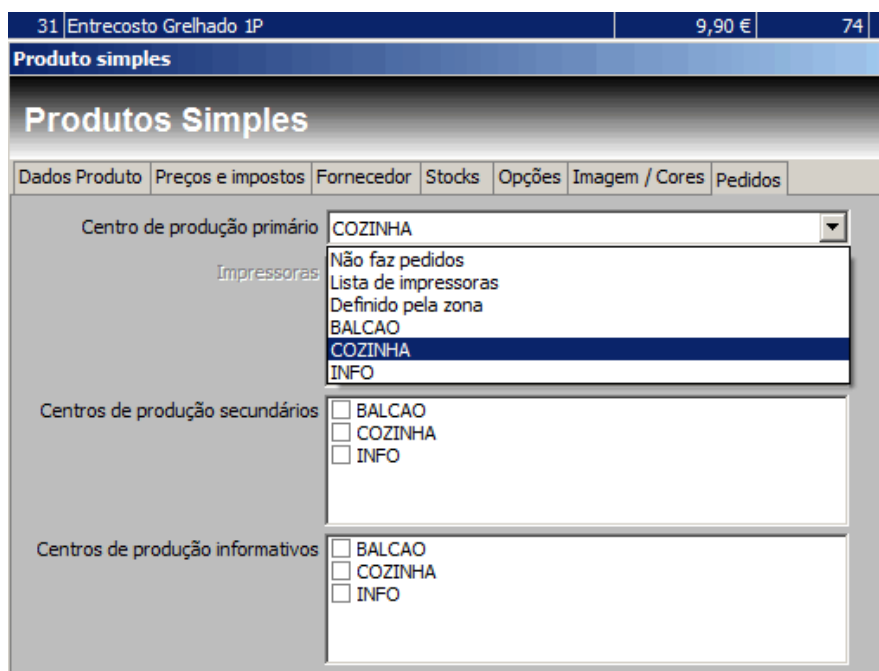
31 Entrecosto Grelhado 1P 9,90 € 74

Produto simples

Produtos Simples

Dados Produto | Preços e impostos | Fornecedor | Stocks | Opções | Imagem / Cores | Pedidos

Centro de produção primário COZINHA

Impressoras

Não faz pedidos
Lista de impressoras
Definido pela zona
BALCAO
COZINHA
INFO

Centros de produção secundários
BALCAO
COZINHA
INFO

Centros de produção informativos
BALCAO
COZINHA
INFO